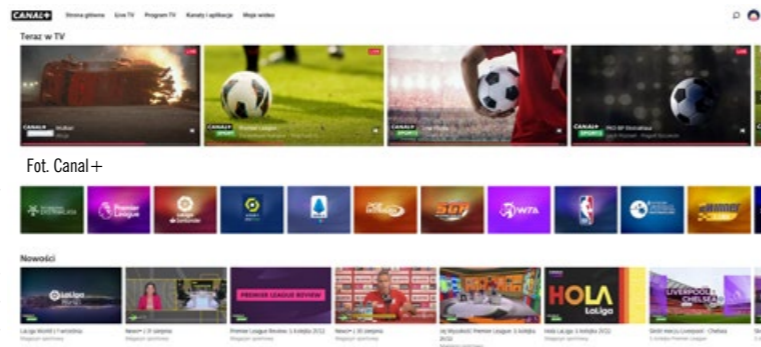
CANAL+ Strona główna Live TV Program TV Kanały i aplikacje Moje wideo

Teraz w TV

LIVE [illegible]

LIVE Premier League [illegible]

LIVE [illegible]

LIVE PKO BP Ekstraklasa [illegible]

Fot. Canal+

Premier League

LaLiga

WTA

Nowości

LaLiga

PREMIER LEAGUE REVIEW

HOLA LaLiga

LIVERPOOL CHELSEA

LaLiga World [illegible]

Premier League Review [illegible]

Hola LaLiga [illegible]

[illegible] Liverpool - Chelsea